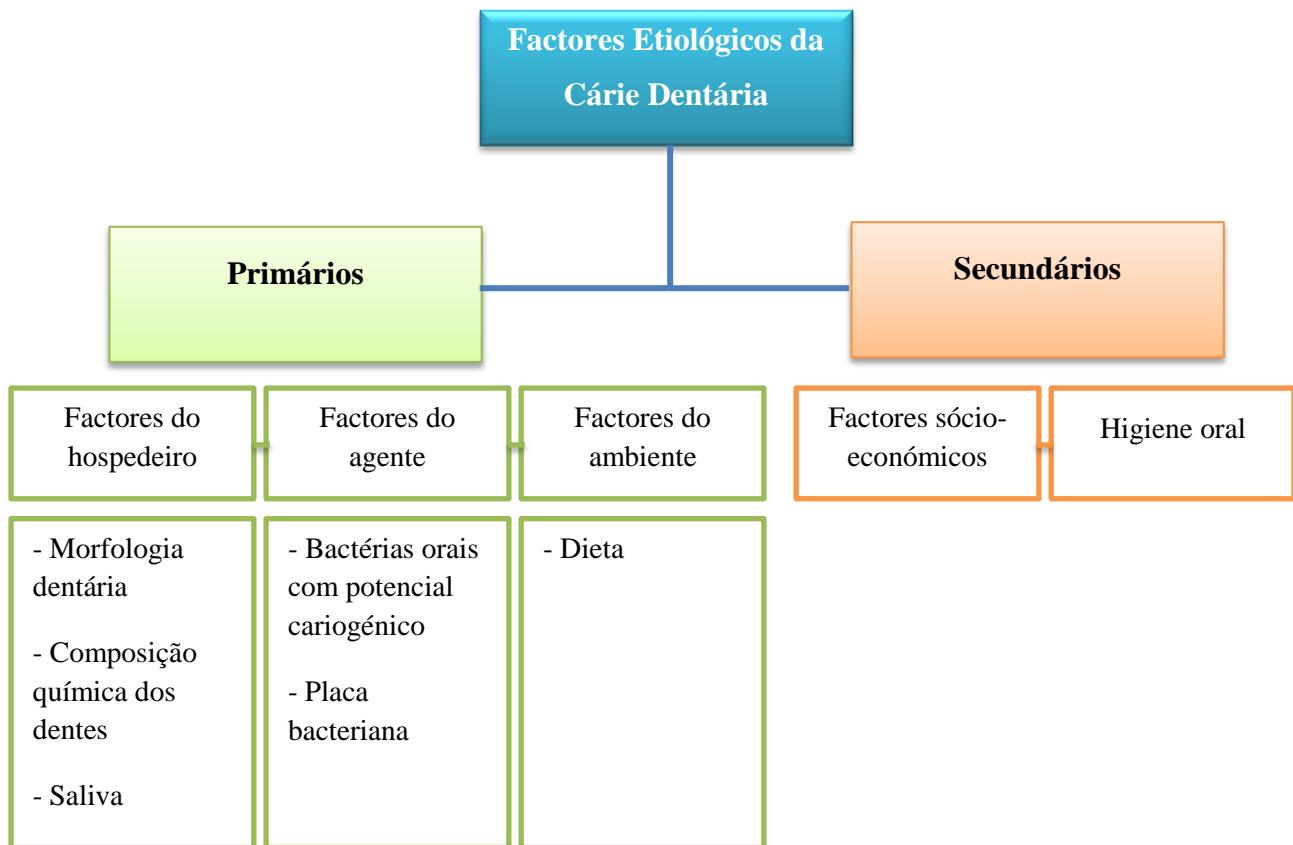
Factores Etiológicos da Cárie Dentária

Primários

Secundários

Factores do hospedeiro

Factores do agente

Factores do ambiente

Factores sócio-económicos

Higiene oral

- Morfologia dentária

- Composição química dos dentes

- Saliva

- Bactérias orais com potencial cariogénico

- Placa bacteriana

- Dieta